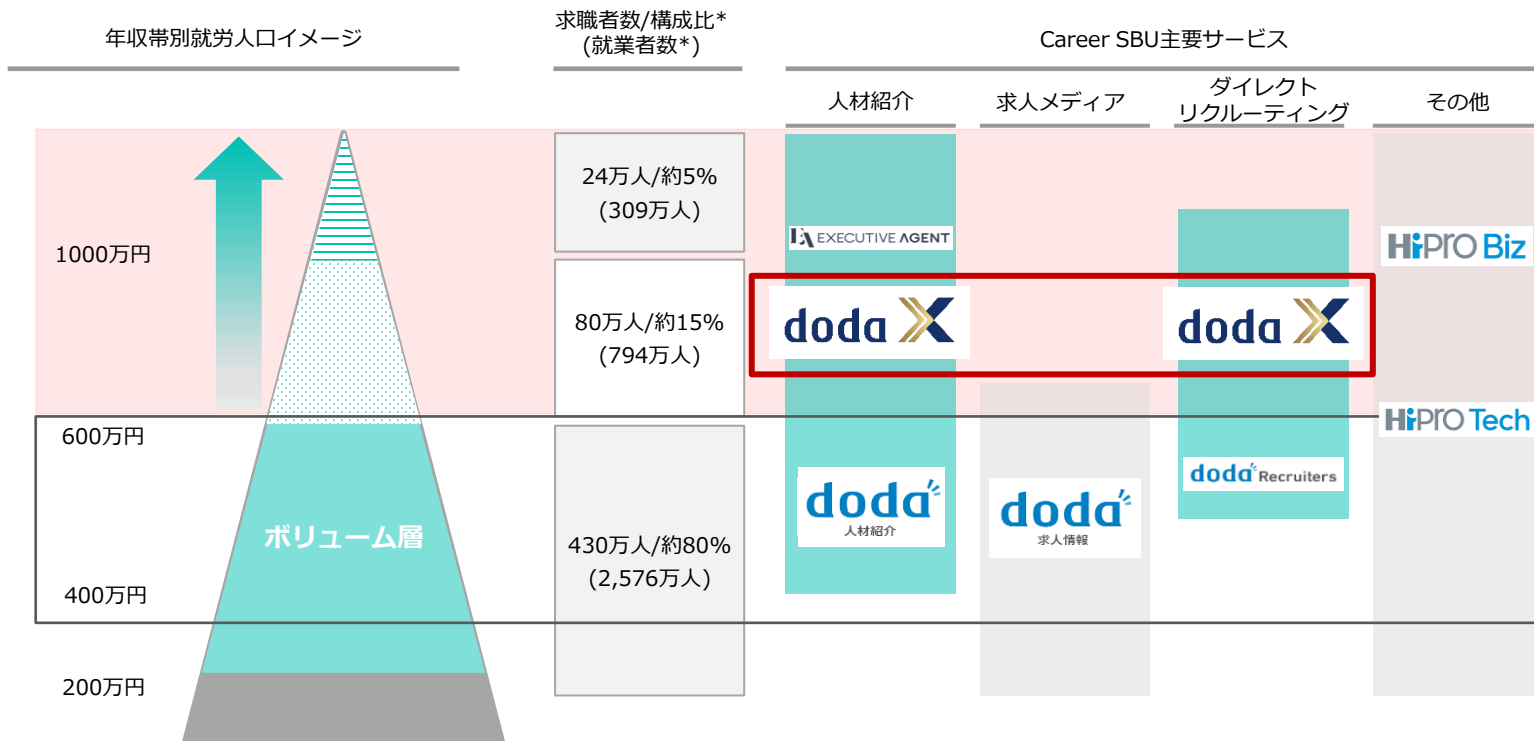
年収帯別就労人口イメージ

求職者数/構成比*
(就業者数*)

Career SBU主要サービス

人材紹介

求人メディア

ダイレクト
リクルーティング

その他

1000万円

600万円

400万円

200万円

ボリューム層

24万人/約5%
(309万人)

80万人/約15%
(794万人)

430万人/約80%
(2,576万人)

EXECUTIVE AGENT

doda X

doda X

HiPro Biz

HiPro Tech

doda 人材紹介

doda 求人情報

doda Recruiters